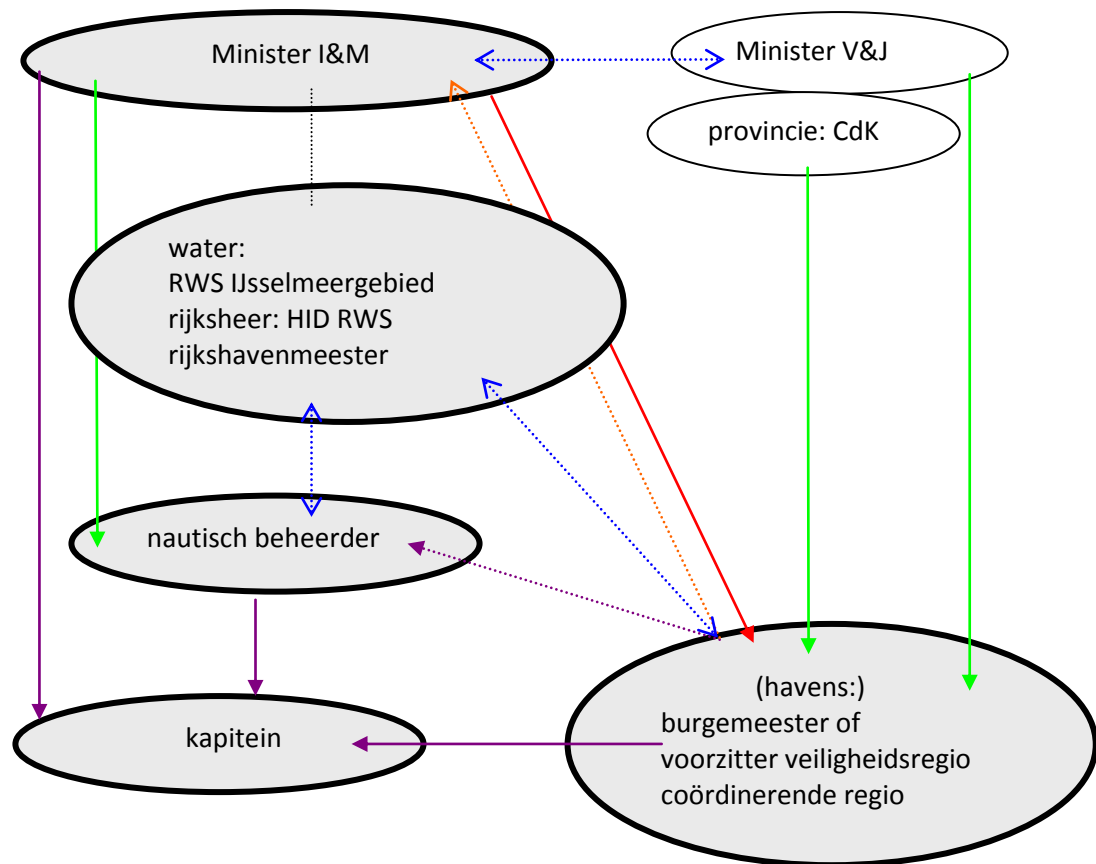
Minister I&M

Minister V&J

provincie: CdK

water:
RWS IJsselmeergebied
rijksheer: HID RWS
rijkshavenmeester

nautisch beheerder

kapitein

(havens:)
burgemeester of
voorzitter veiligheidsregio
coördinerende regio